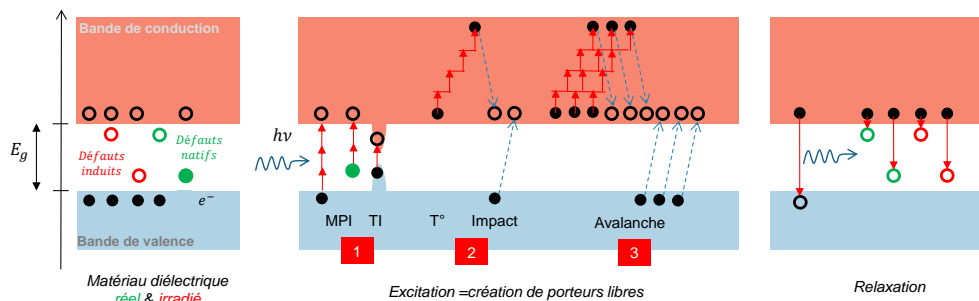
Bande de conduction

$E_g$

Défauts induits

Défauts natifs

$e^-$

Bande de valence

Matériau diélectrique réel & irradié

$h\nu$

MPI TI T° Impact Avalanche

1 2 3

Excitation =création de porteurs libres

Relaxation